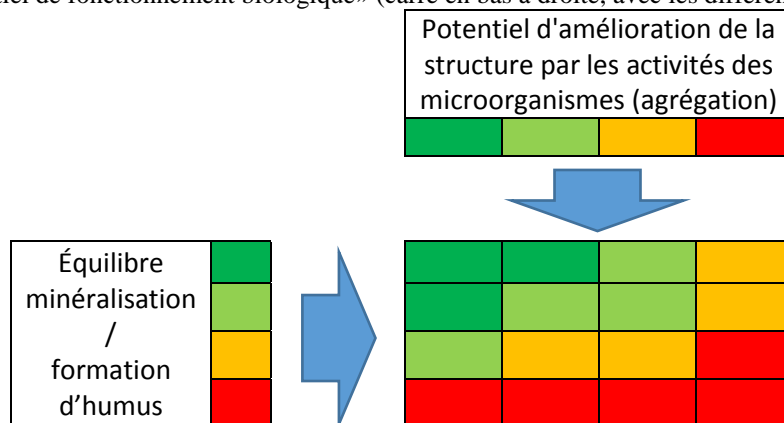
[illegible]iel de fonctionnement biologique» (carré en bas à droite, avec les différe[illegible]

Potentiel d'amélioration de la structure par les activités des microorganismes (agrégation)

Équilibre minéralisation / formation d'humus